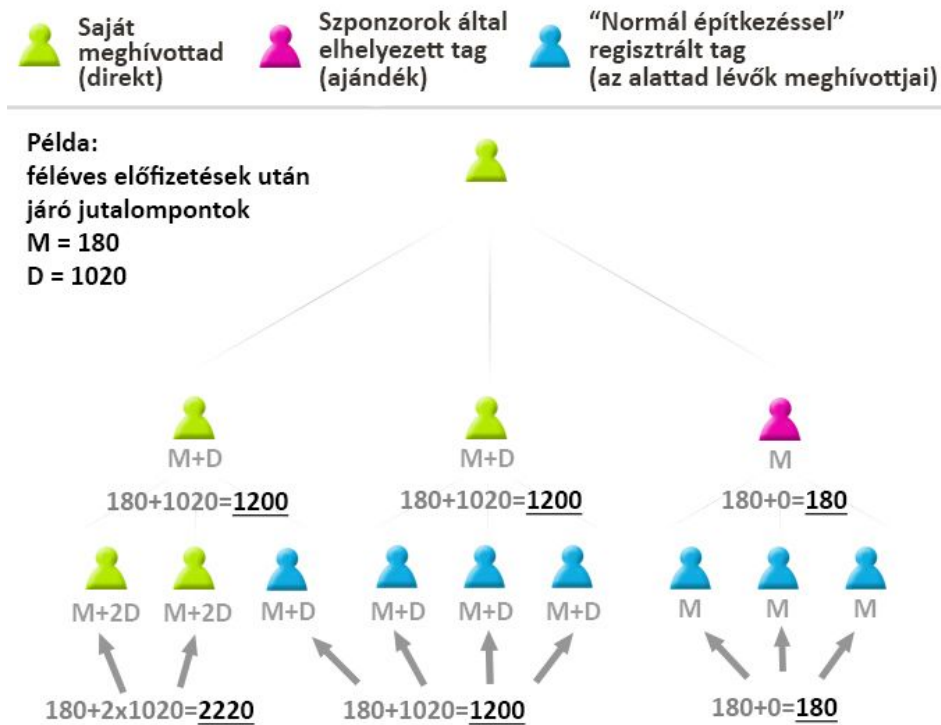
Saját meghívottad (direkt)

Szponzorok által elhelyezett tag (ajándék)

“Normál építkezéssel” regisztrált tag (az alattad lévők meghívottjai)

Példa:
féléves előfizetések után járó jutalompontok
M = 180
D = 1020

M+D
180+1020=1200

M+D
180+1020=1200

M
180+0=180

M+2D M+2D M+D M+D M+D M+D M M M

180+2x1020=2220
180+1020=1200
180+0=180